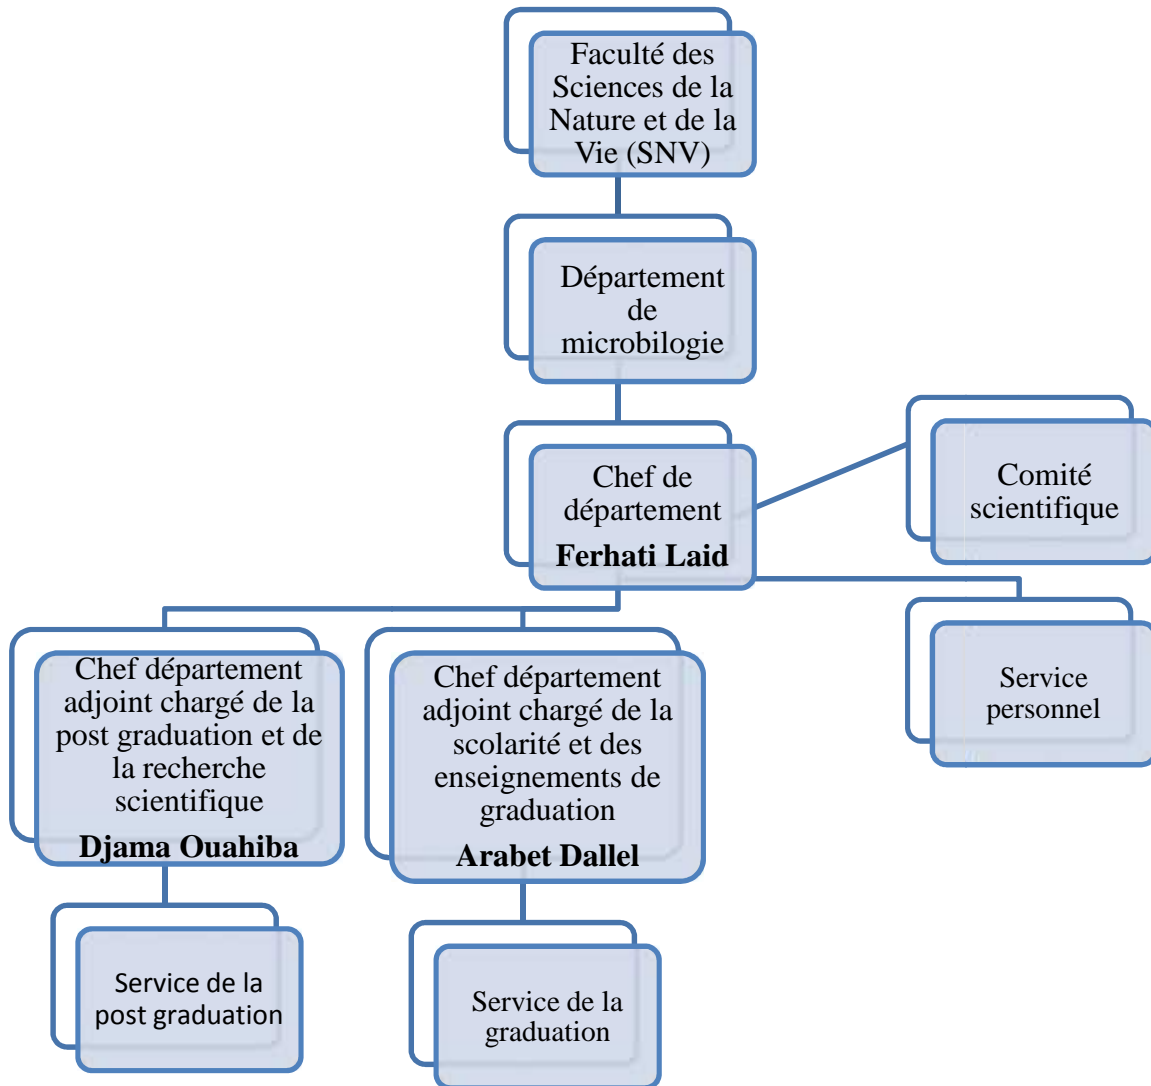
Faculté des Sciences de la Nature et de la Vie (SNV)

Département de microbilogie

Chef de département
**Ferhati Laid**

Comité scientifique

Service personnel

Chef département adjoint chargé de la post graduation et de la recherche scientifique
**Djama Ouahiba**

Chef département adjoint chargé de la scolarité et des enseignements de graduation
**Arabet Dallel**

Service de la post graduation

Service de la graduation